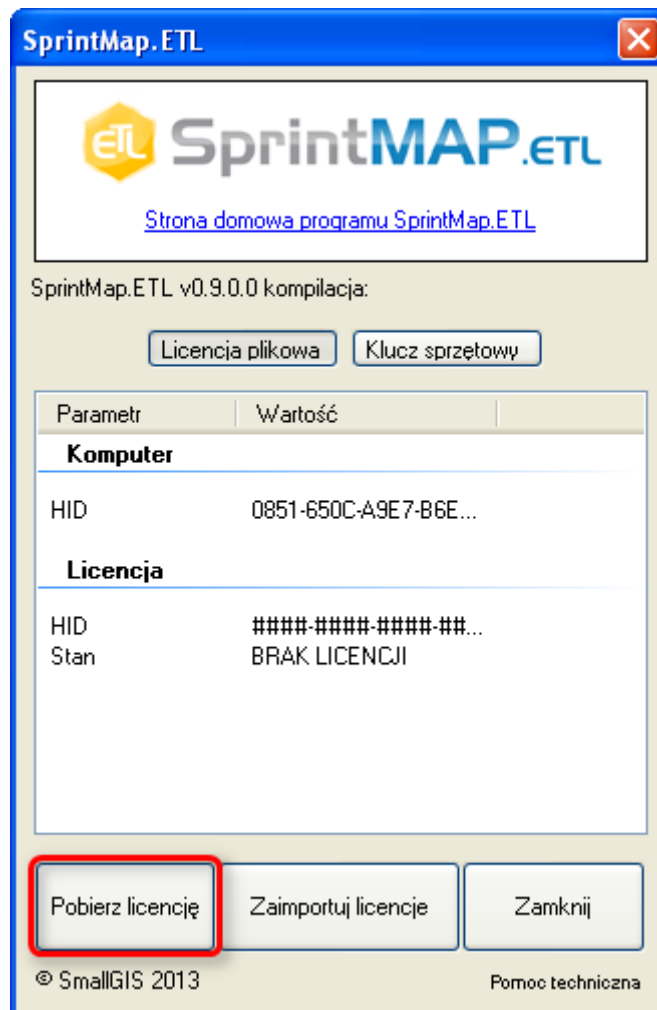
SprintMap.ETL

ETL SprintMAP.ETL

Strona domowa programu SprintMap.ETL

SprintMap.ETL v0.9.0.0 kompilacja:

Licencja plikowa | Klucz sprzętowy

| Parametr | Wartość |
|---|---|
| **Komputer** | |
| HID | 0851-650C-A9E7-B6E... |
| **Licencja** | |
| HID | ####-####-####-##... |
| Stan | BRAK LICENCJI |

Pobierz licencję | Zaimportuj licencje | Zamknij

© SmallGIS 2013

Pomoc techniczna